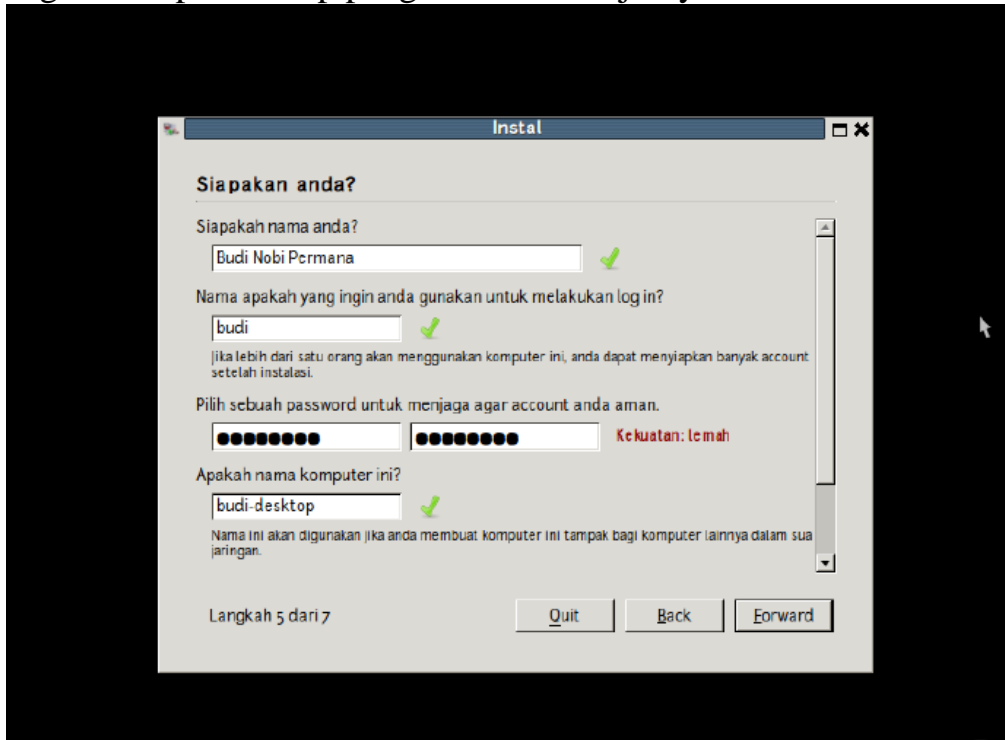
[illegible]

Instal

Siapakan anda?

Siapakah nama anda?

Budi Nobi Permana

Nama apakah yang ingin anda gunakan untuk melakukan log in?

budi

Jika lebih dari satu orang akan menggunakan komputer ini, anda dapat menyiapkan banyak account setelah instalasi.

Pilih sebuah password untuk menjaga agar account anda aman.

●●●●●●●● ●●●●●●●● Kekuatan: lemah

Apakah nama komputer ini?

budi-desktop

Nama ini akan digunakan jika anda membuat komputer ini tampak bagi komputer lainnya dalam sua jaringan.

Langkah 5 dari 7

Quit

Back

Forward